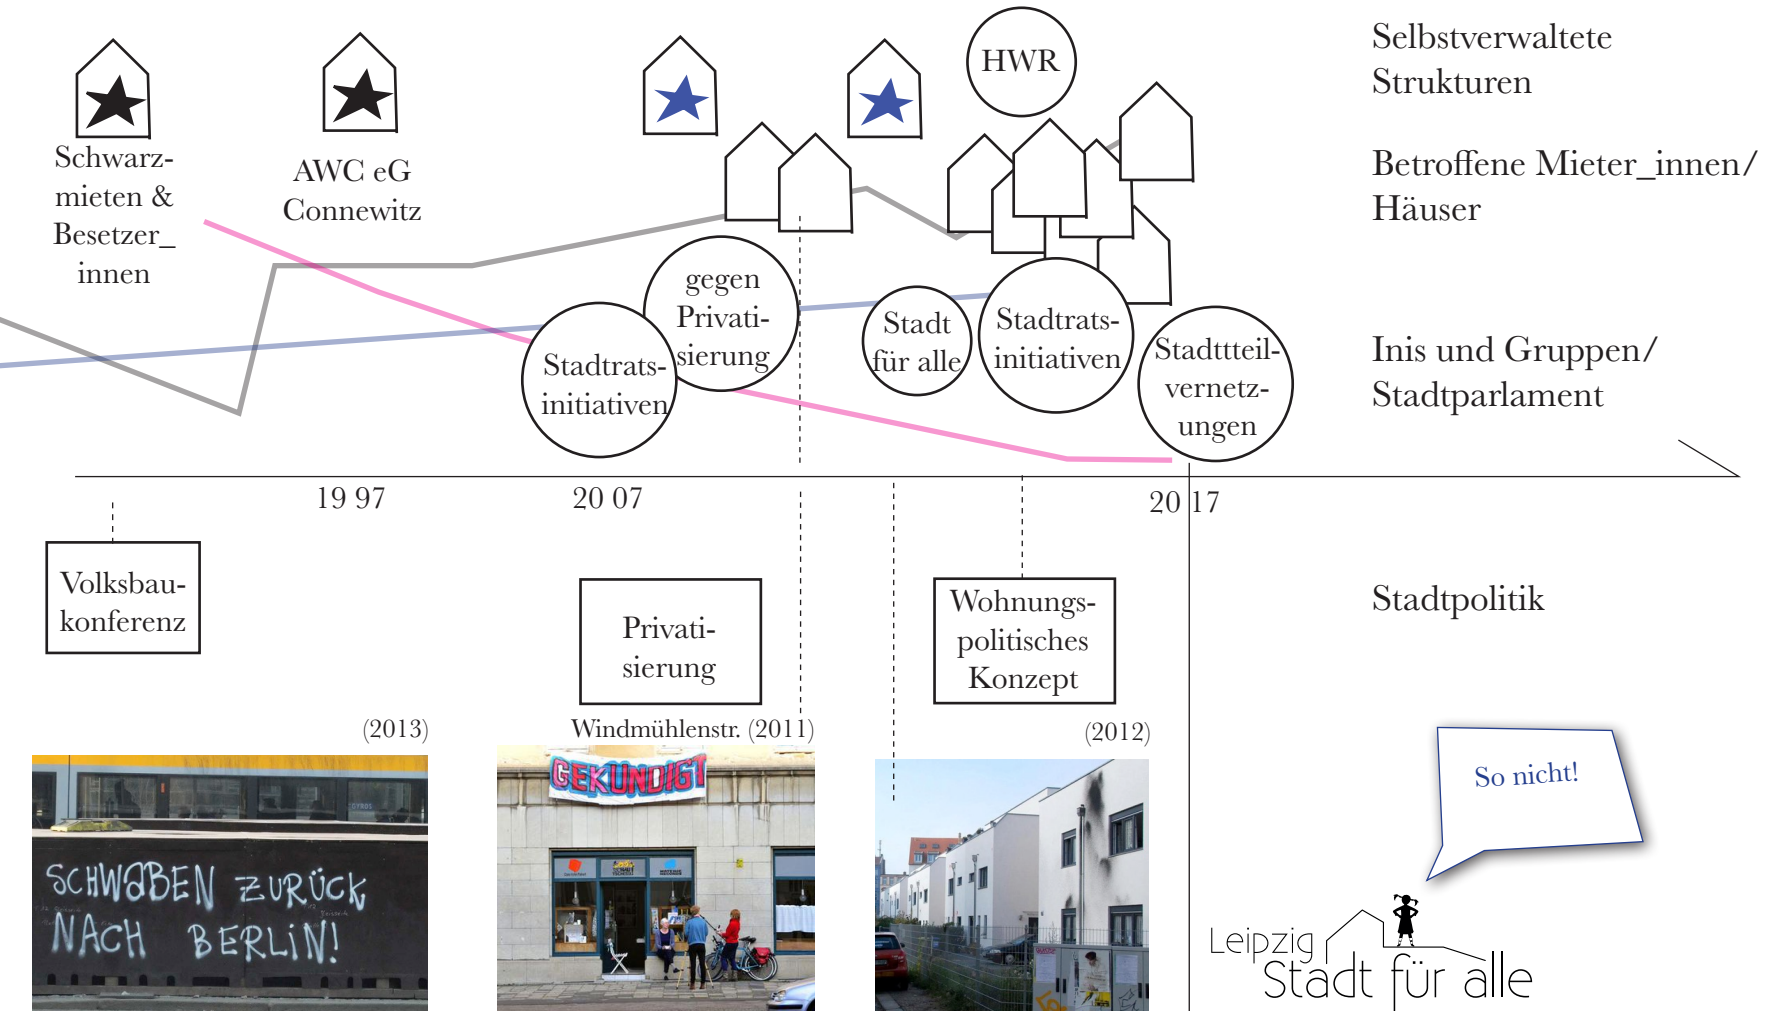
Schwarzmieten & Besetzer_innen

AWC eG Connewitz

HWR

Selbstverwaltete Strukturen

Betroffene Mieter_innen/ Häuser

gegen Privatisierung

Stadtratsinitiativen

Stadt für alle

Stadtratsinitiativen

Stadttteilvernetzungen

Inis und Gruppen/ Stadtparlament

19 97

20 07

20 17

Volksbaukonferenz

Privatisierung

Wohnungspolitisches Konzept

Stadtpolitik

(2013)

Windmühlenstr. (2011)

(2012)

SCHWABEN ZURÜCK NACH BERLIN!

GEKÜNDIGT

So nicht!

Leipzig Stadt für alle